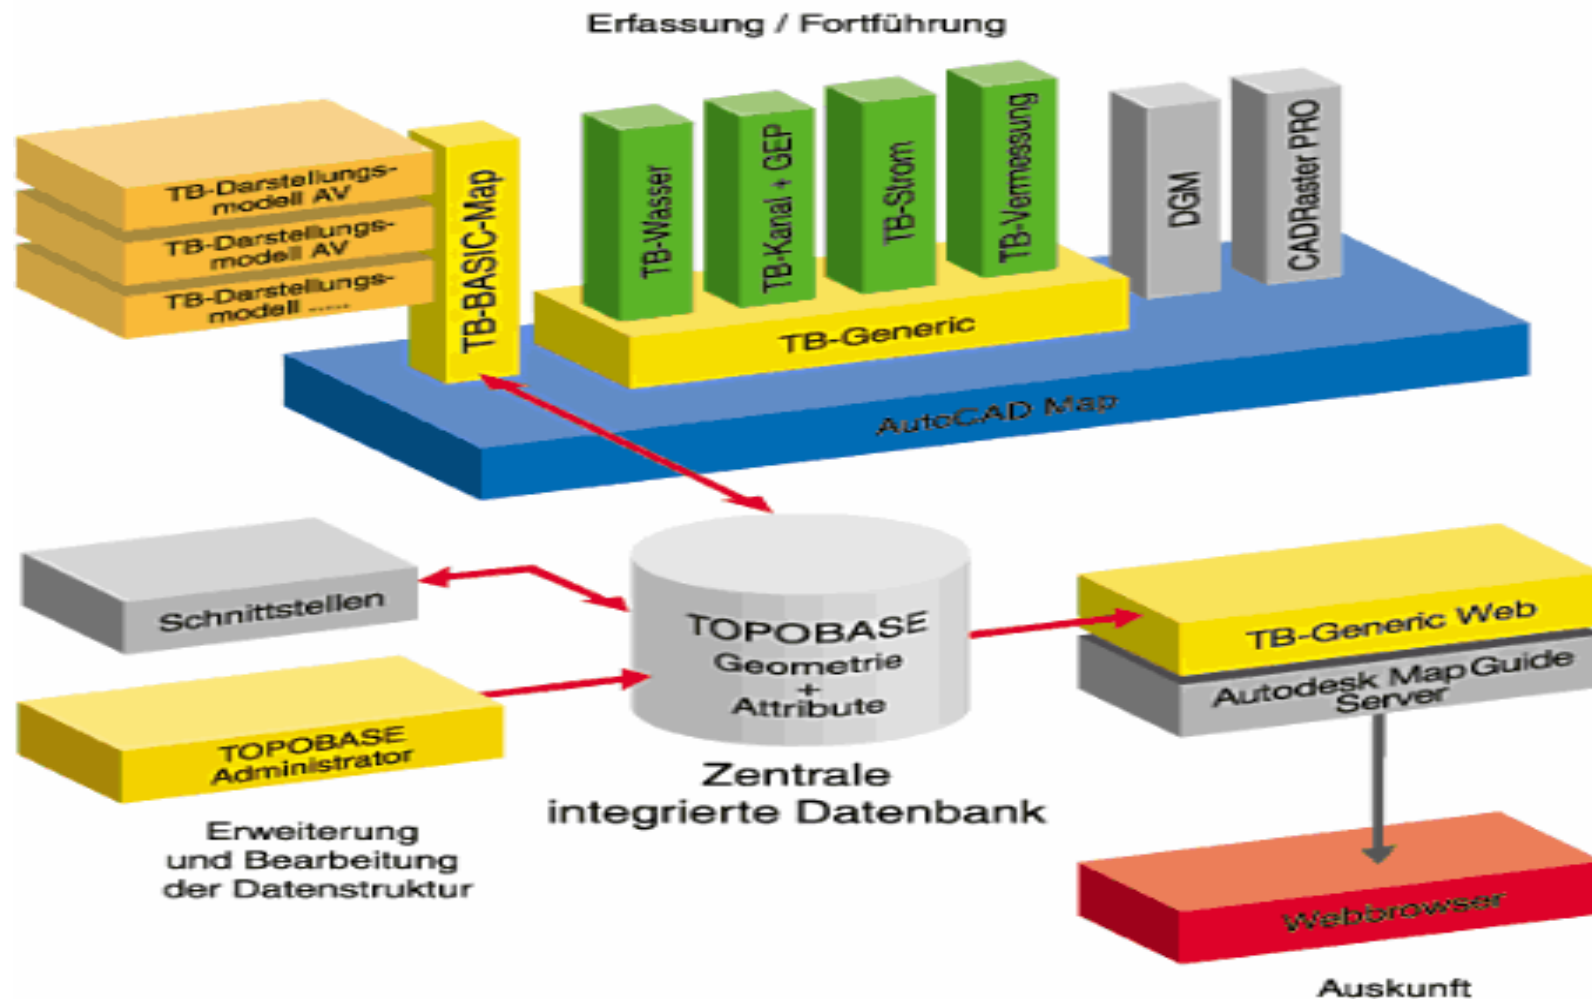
Erfassung / Fortführung

TB-Darstellungsmodell AV

TB-Darstellungsmodell AV

TB-Darstellungsmodell .....

TB-BASIC-Map

TB-Wasser

TB-Kanal + GEP

TB-Strom

TB-Vermessung

DGM

CADRaster PRO

TB-Generic

AutoCAD Map

Schnittstellen

TOPOBASE Geometrie + Attribute

TB-Generic Web

Autodesk MapGuide Server

TOPOBASE Administrator

Zentrale integrierte Datenbank

Erweiterung und Bearbeitung der Datenstruktur

Webbrowser

Auskunft